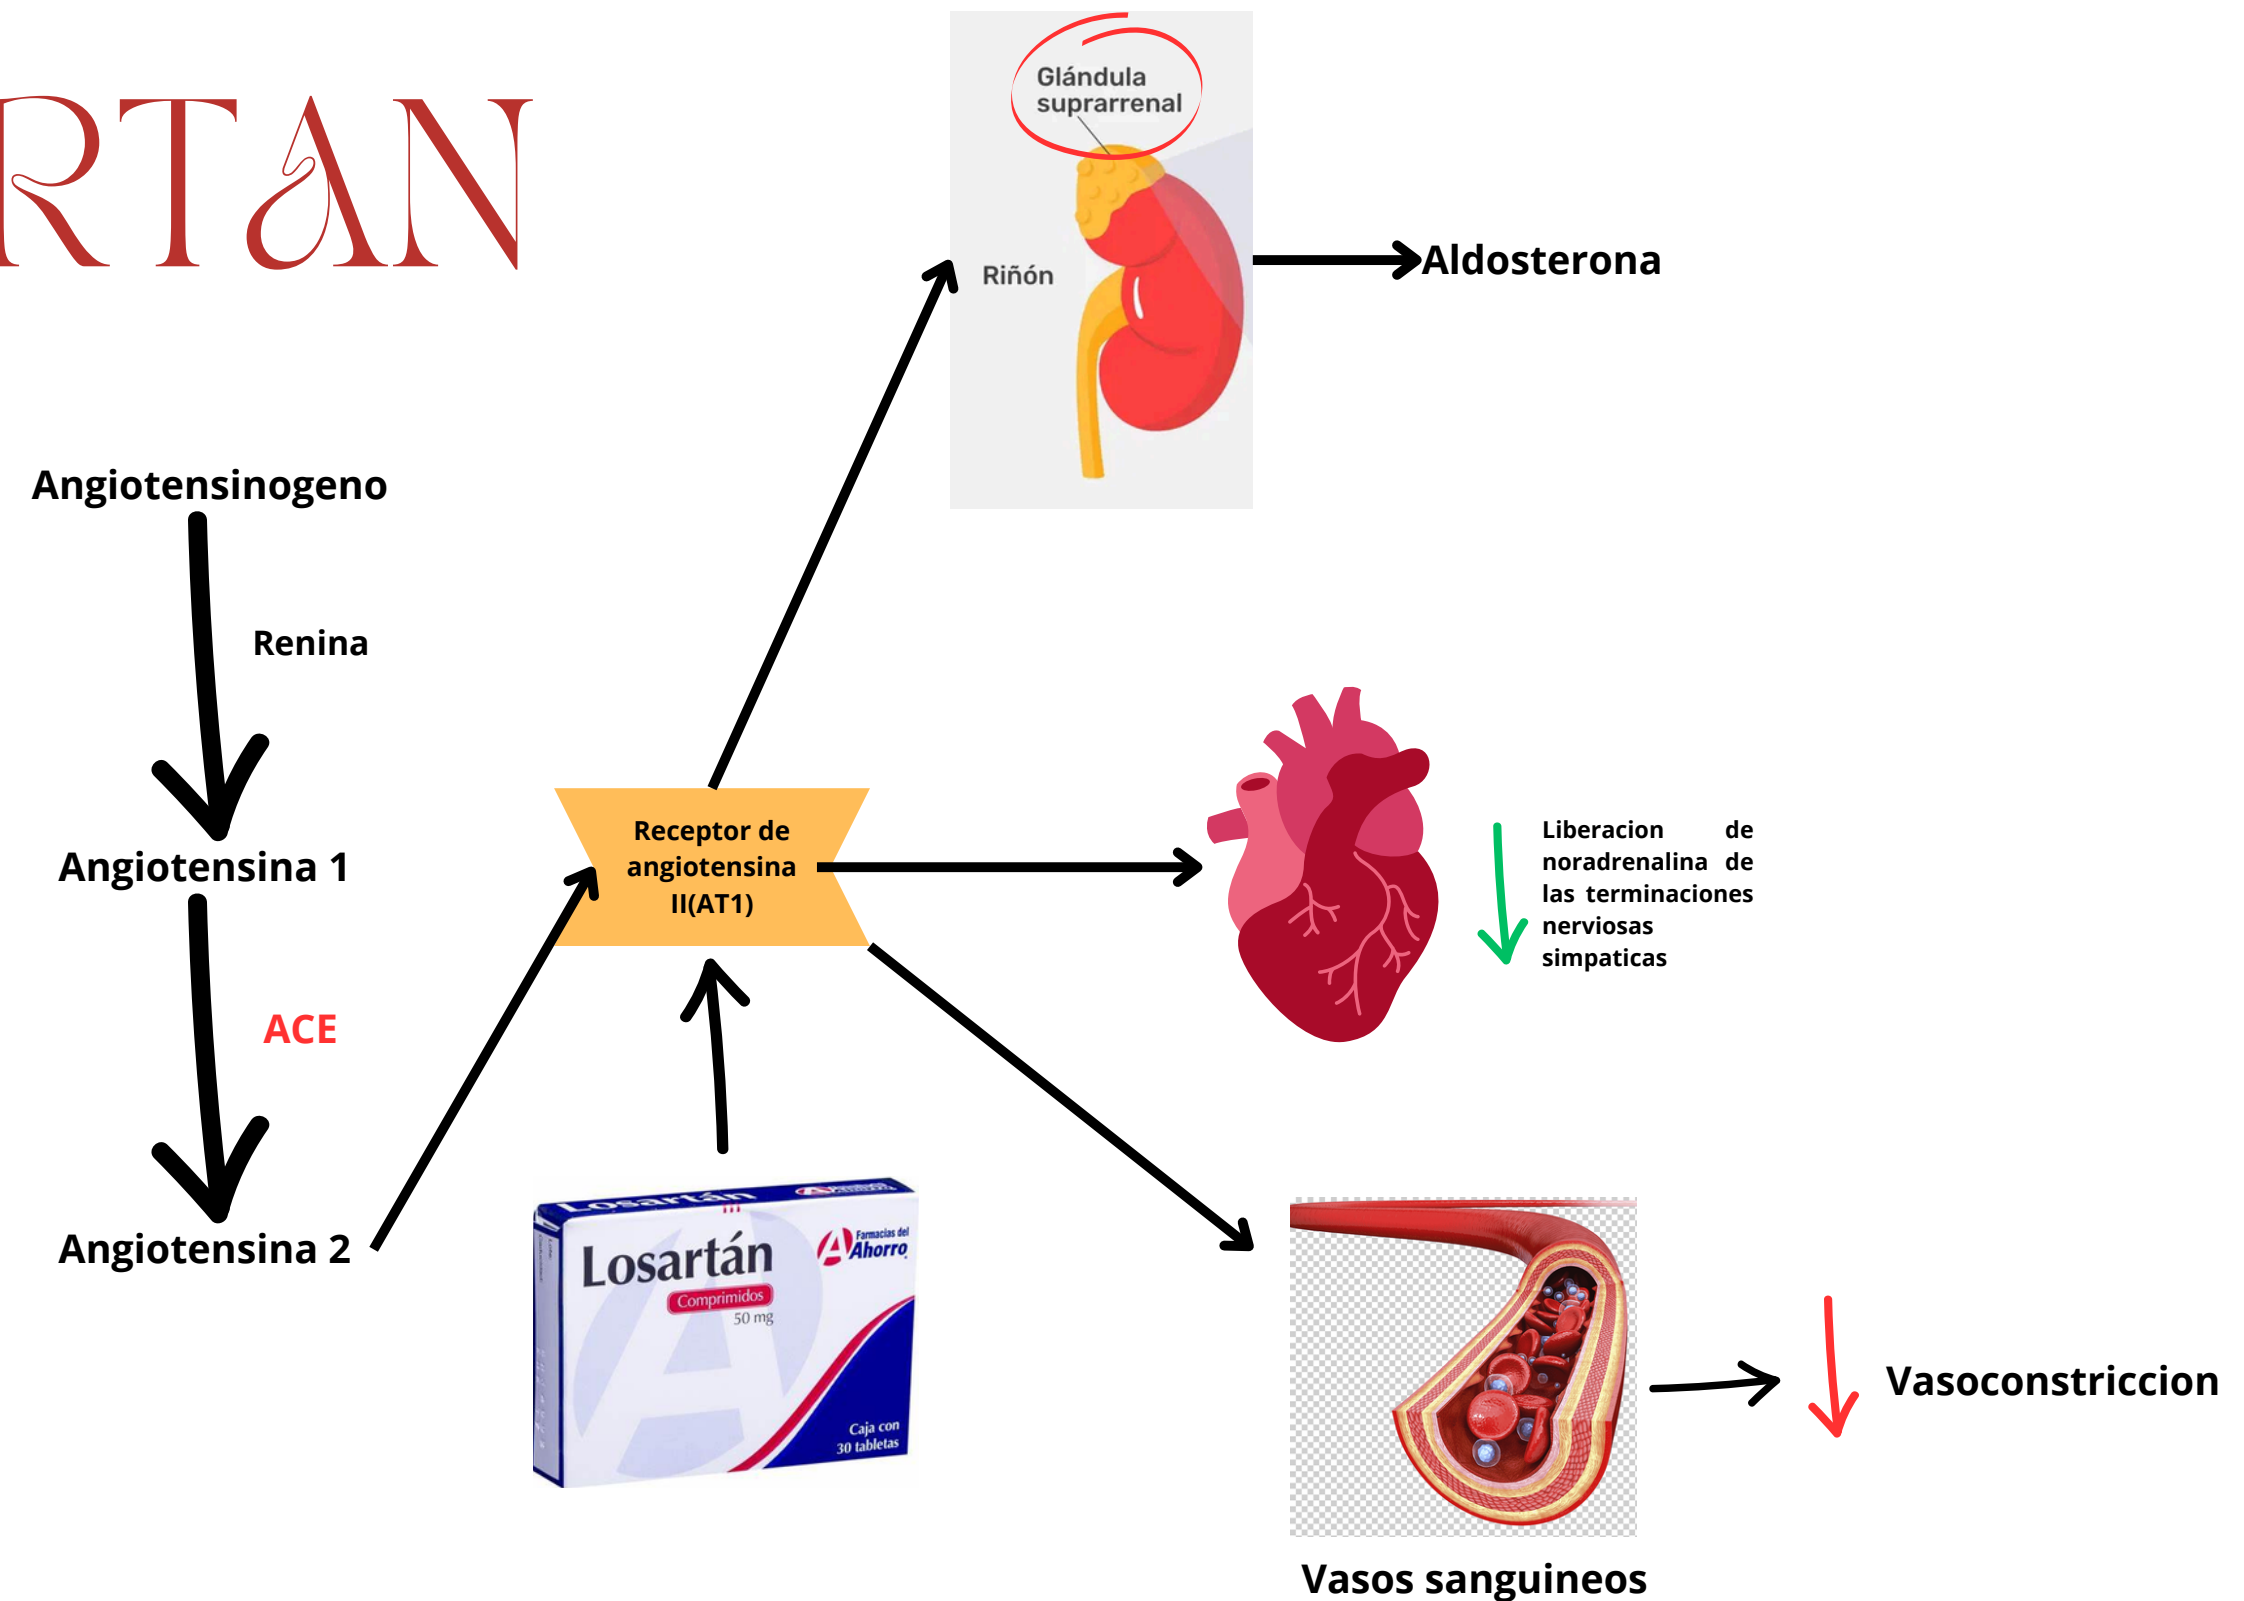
RTAN

Glándula suprarrenal

Riñón

Aldosterona

Angiotensinogeno

Renina

Angiotensina 1

ACE

Angiotensina 2

Receptor de angiotensina II(AT1)

Liberacion de noradrenalina de las terminaciones nerviosas simpaticas

Losartán
Losartán
Comprimidos
50 mg
Farmacias del Ahorro
Caja con 30 tabletas

Vasoconstriccion

Vasos sanguineos